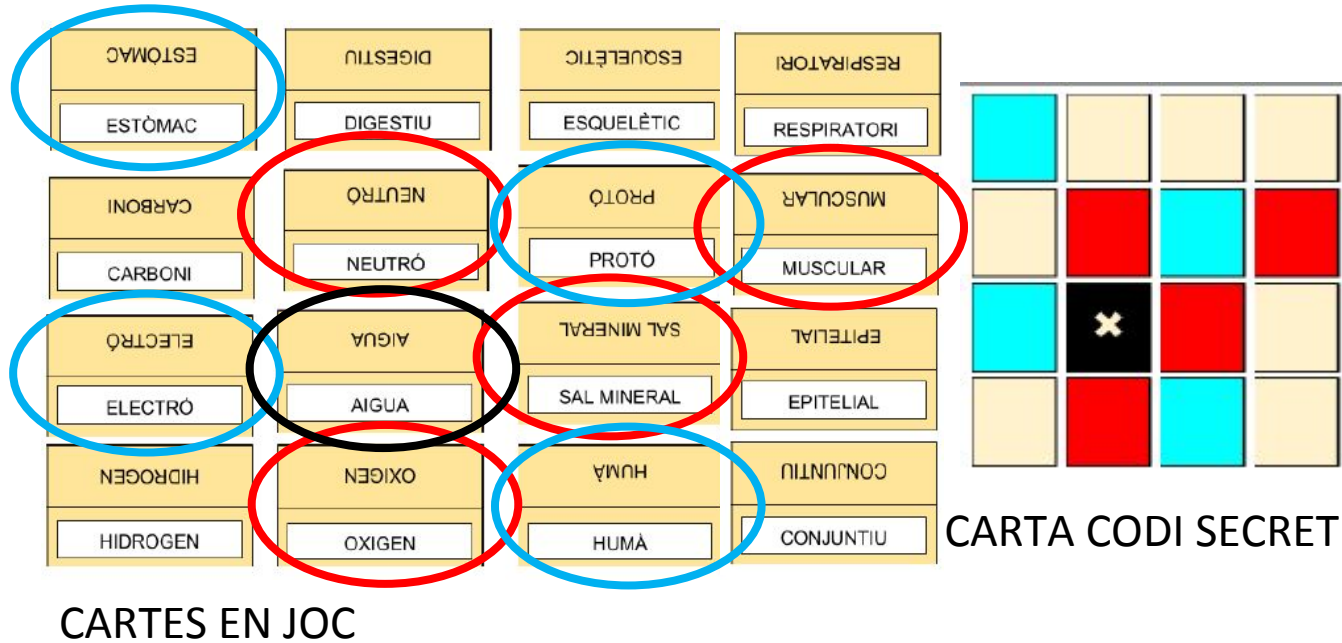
ESTÒMAC
ESTÒMAC

DIGESTIU
DIGESTIU

ESQUELÈTIC
ESQUELÈTIC

RESPIRATORI
RESPIRATORI

CARBONI
CARBONI

NEUTRÓ
NEUTRÓ

PROTÓ
PROTÓ

MUSCULAR
MUSCULAR

ELECTRÓ
ELECTRÓ

AIGUA
AIGUA

SAL MINERAL
SAL MINERAL

EPITELIAL
EPITELIAL

HIDROGEN
HIDROGEN

OXIGEN
OXIGEN

HUMÀ
HUMÀ

CONJUNTIU
CONJUNTIU

CARTA CODI SECRET

CARTES EN JOC